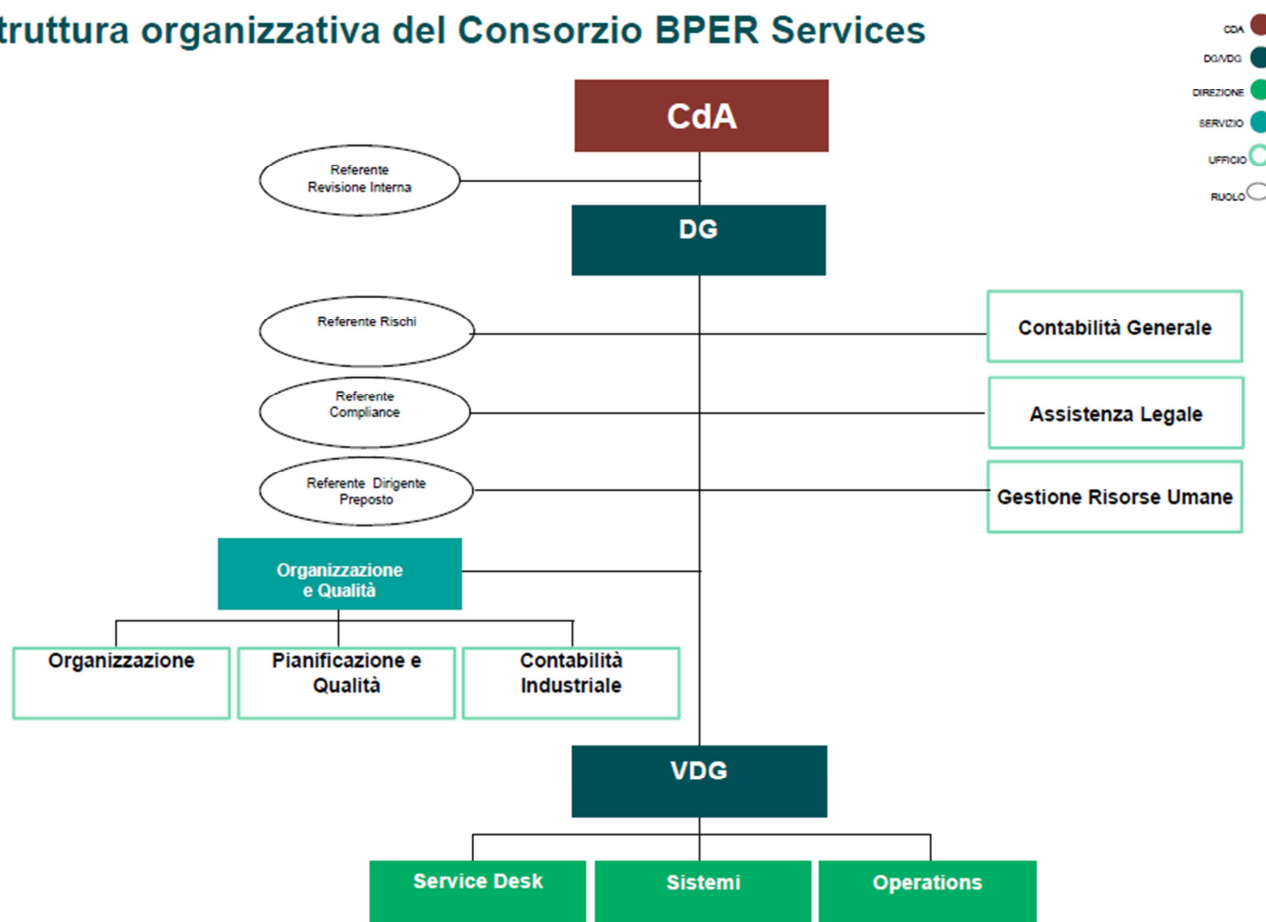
truttura organizzativa del Consorzio BPER Services

CDA
DG/VDG
DIREZIONE
SERVIZIO
UFFICIO
RUOLO

CdA

Referente Revisione Interna

DG

Referente Rischi

Contabilità Generale

Referente Compliance

Assistenza Legale

Referente Dirigente Preposto

Gestione Risorse Umane

Organizzazione e Qualità

Organizzazione

Pianificazione e Qualità

Contabilità Industriale

VDG

Service Desk

Sistemi

Operations